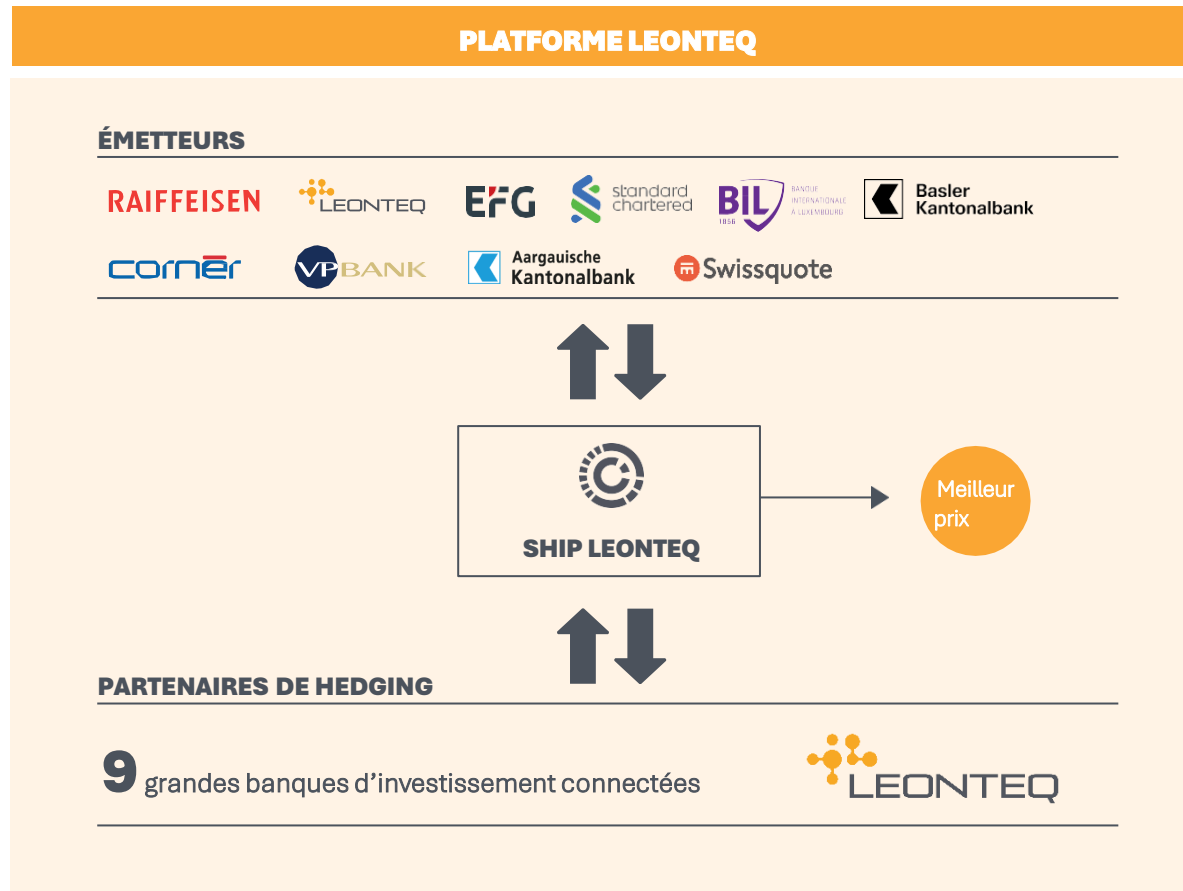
PLATFORME LEONTEQ

ÉMETTEURS

RAIFFEISEN LEONTEQ EFG standard chartered BIL BANQUE INTERNATIONALE À LUXEMBOURG 1856 Basler Kantonalbank

cornèr VP BANK Aargauische Kantonalbank Swissquote

SHIP LEONTEQ

Meilleur prix

PARTENAIRES DE HEDGING

9 grandes banques d'investissement connectées

LEONTEQ